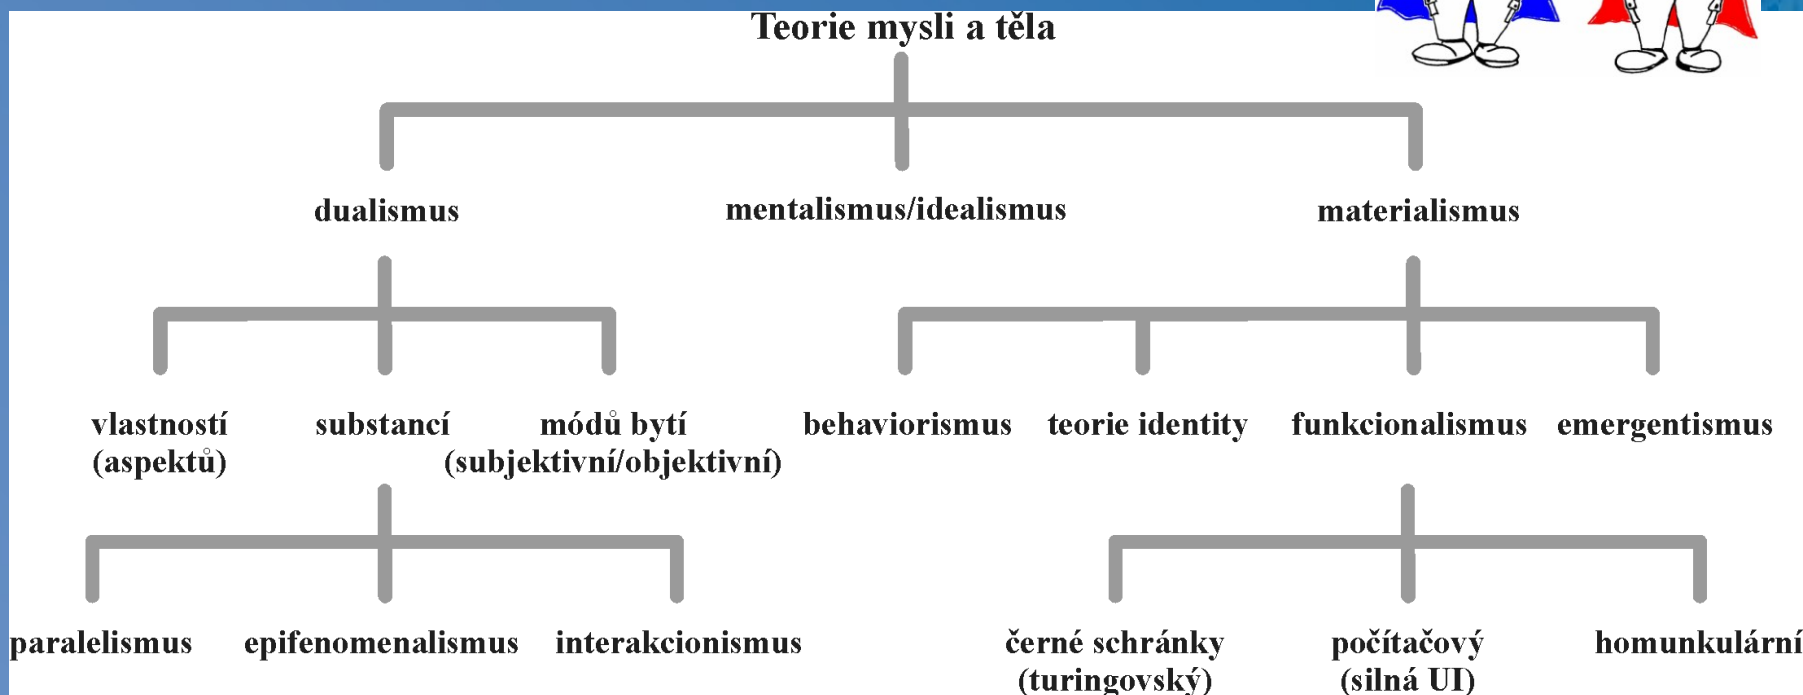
Teorie mysli a těla

dualismus

mentalismus/idealismus

materialismus

vlastností (aspektů)

substancí

módů bytí (subjektivní/objektivní)

behaviorismus

teorie identity

funkcionalismus

emergentismus

paralelismus

epifenomenalismus

interakcionismus

černé schránky (turingovský)

počítačový (silná UI)

homunkulární